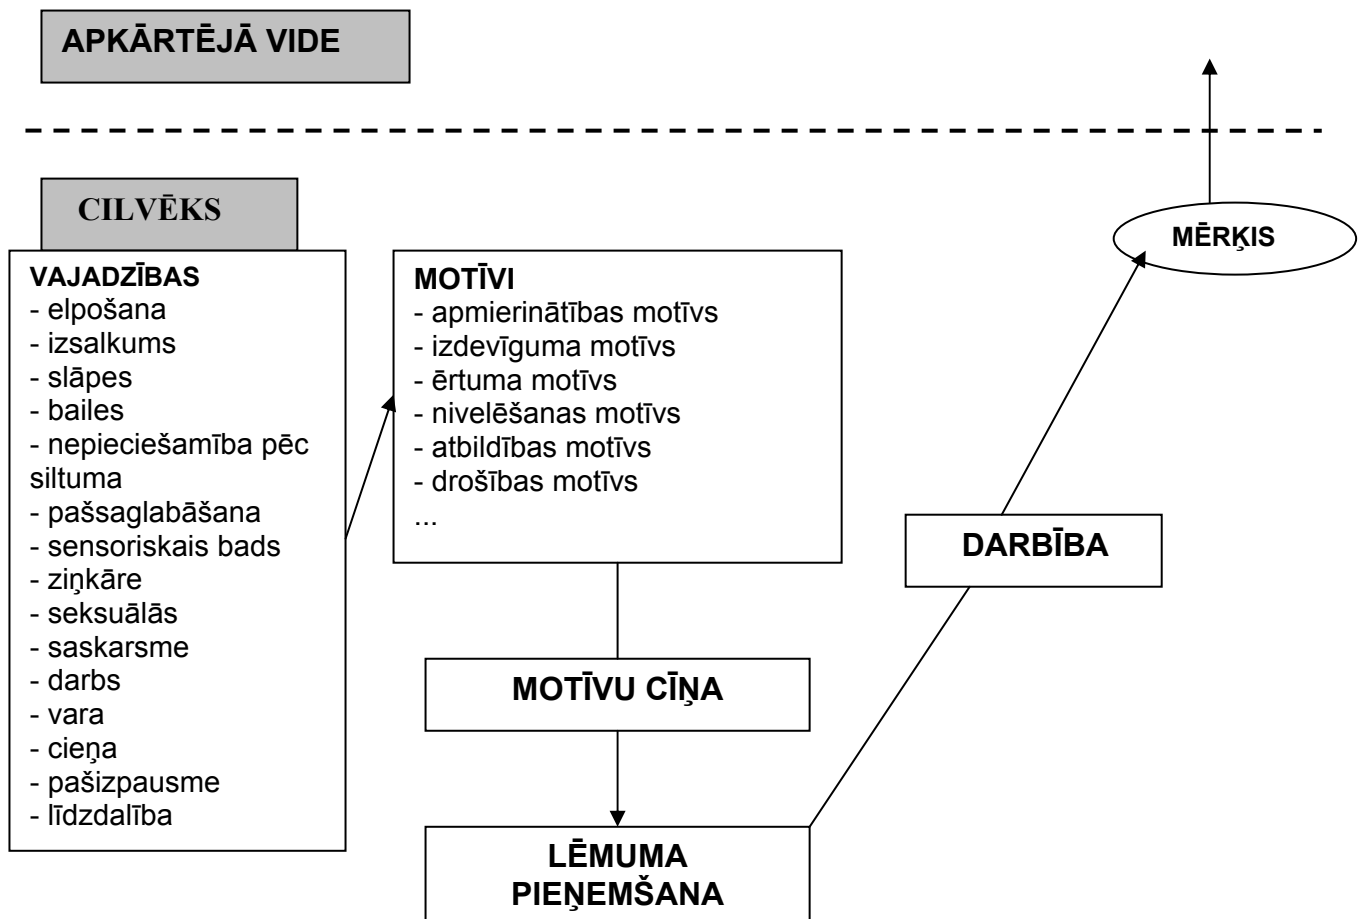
APKĀRTĒJĀ VIDE

CILVĒKS

MĒRĶIS

VAJADZĪBAS
- elpošana
- izsalkums
- slāpes
- bailes
- nepieciešamība pēc siltuma
- pašsaglabāšana
- sensoriskais bads
- ziņkāre
- seksuālās
- saskarsme
- darbs
- vara
- cieņa
- pašizpausme
- līdzdalība

MOTĪVI
- apmierinātības motīvs
- izdevīguma motīvs
- ērtuma motīvs
- nivelēšanas motīvs
- atbildības motīvs
- drošības motīvs
...

DARBĪBA

MOTĪVU CĪŅA

LĒMUMA PIEŅEMŠANA